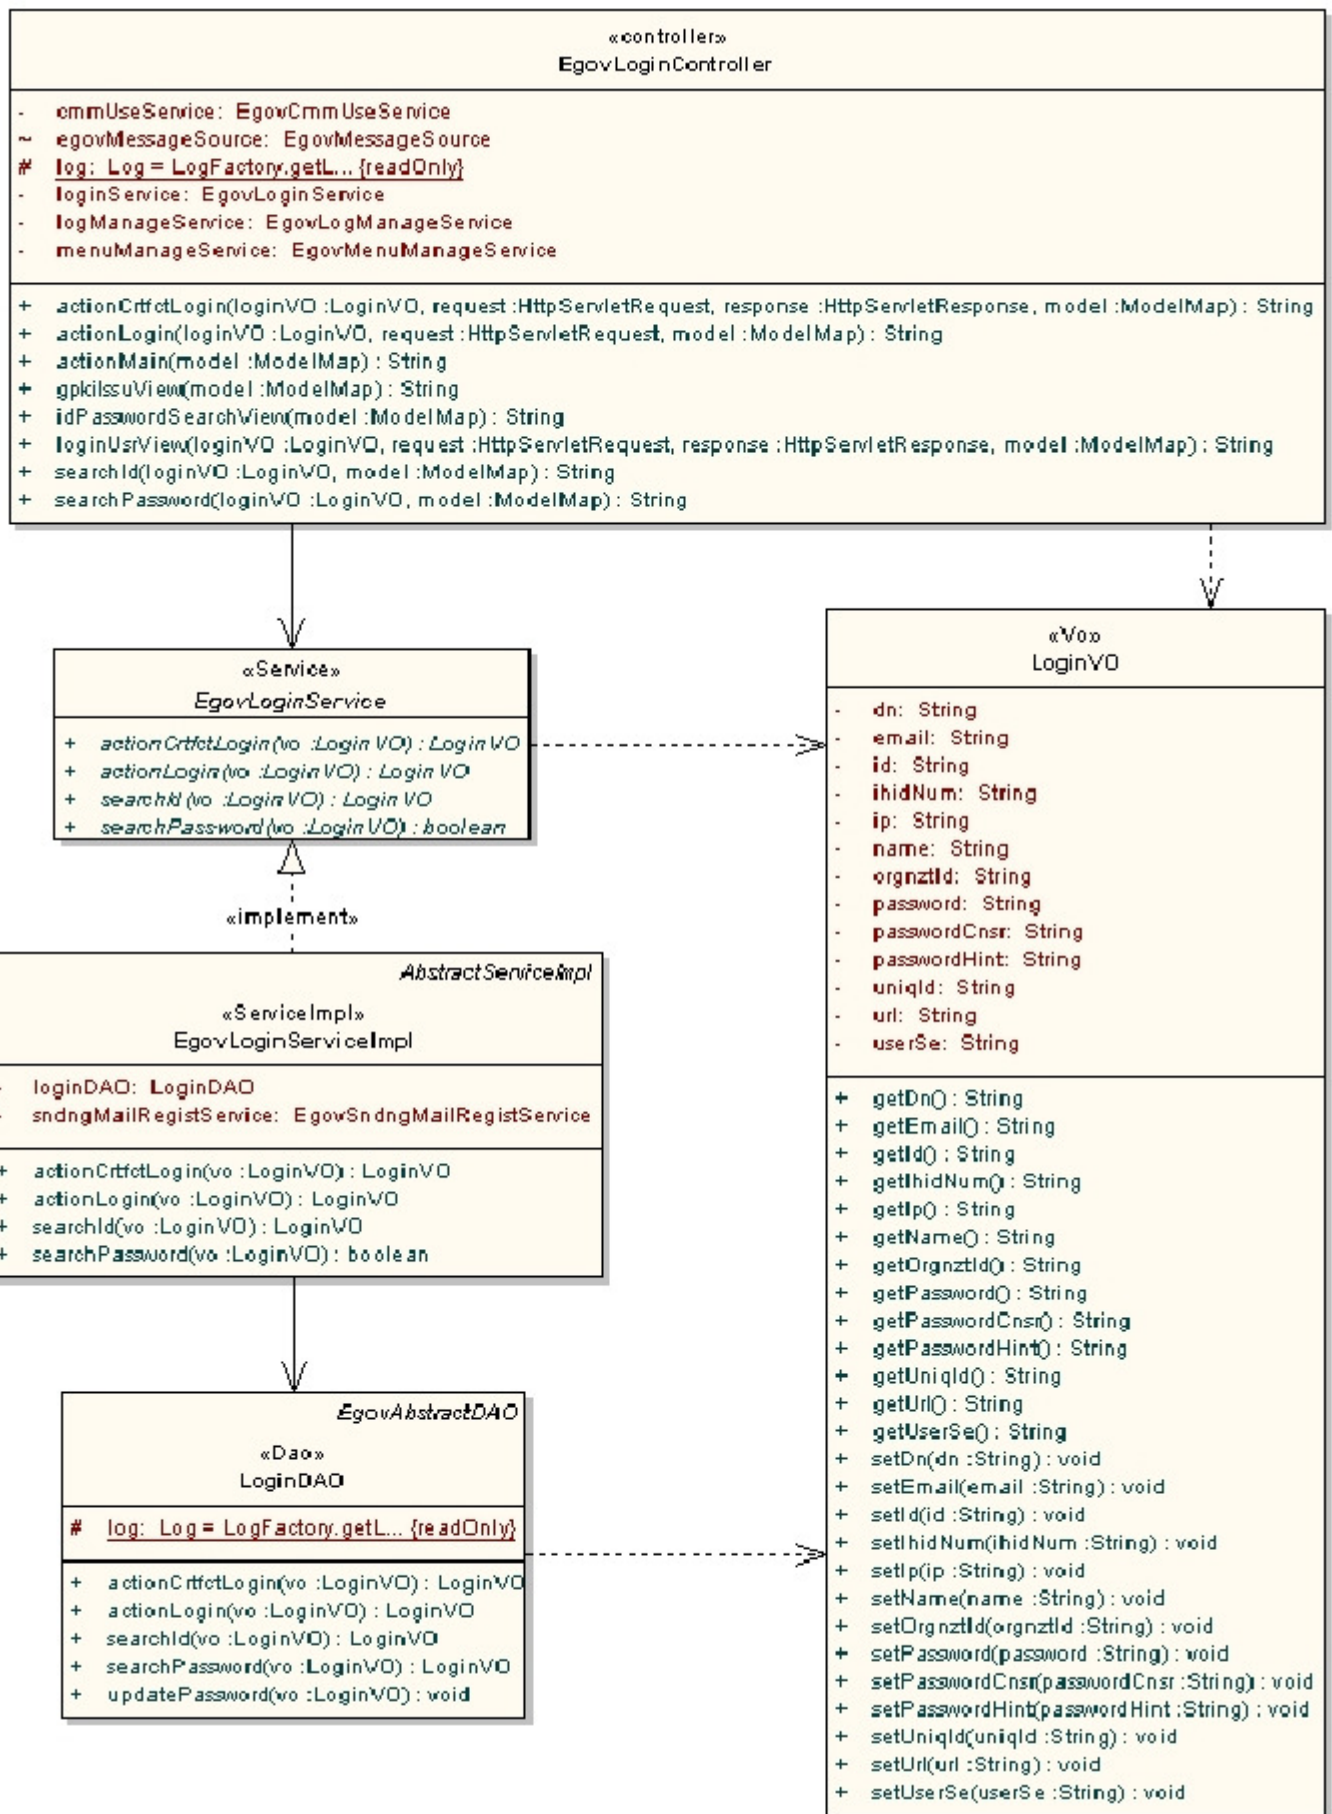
«controller»
EgovLoginController

- cmmUseService: EgovCmmUseService
~ egovMessageSource: EgovMessageSource
# log: Log = LogFactory.getL... {readOnly}
- loginService: EgovLoginService
- logManageService: EgovLogManageService
- menuManageService: EgovMenuManageService

+ actionCrtfctLogin(loginVO :LoginVO, request :HttpServletRequest, response :HttpServletResponse, model :ModelMap) : String
+ actionLogin(loginVO :LoginVO, request :HttpServletRequest, model :ModelMap) : String
+ actionMain(model :ModelMap) : String
+ gpkiIssuView(model :ModelMap) : String
+ idPasswordSearchView(model :ModelMap) : String
+ loginUsrView(loginVO :LoginVO, request :HttpServletRequest, response :HttpServletResponse, model :ModelMap) : String
+ searchId(loginVO :LoginVO, model :ModelMap) : String
+ searchPassword(loginVO :LoginVO, model :ModelMap) : String

«Service»
EgovLoginService

+ actionCrtfctLogin(vo :LoginVO) : LoginVO
+ actionLogin(vo :LoginVO) : LoginVO
+ searchId(vo :LoginVO) : LoginVO
+ searchPassword(vo :LoginVO) : boolean

«implement»

AbstractServiceImpl
«ServiceImpl»
EgovLoginServiceImpl

- loginDAO: LoginDAO
- sndngMailRegistService: EgovSndngMailRegistService

+ actionCrtfctLogin(vo :LoginVO) : LoginVO
+ actionLogin(vo :LoginVO) : LoginVO
+ searchId(vo :LoginVO) : LoginVO
+ searchPassword(vo :LoginVO) : boolean

EgovAbstractDAO
«Dao»
LoginDAO

# log: Log = LogFactory.getL... {readOnly}

+ actionCrtfctLogin(vo :LoginVO) : LoginVO
+ actionLogin(vo :LoginVO) : LoginVO
+ searchId(vo :LoginVO) : LoginVO
+ searchPassword(vo :LoginVO) : LoginVO
+ updatePassword(vo :LoginVO) : void

«Vo»
LoginVO

- dn: String
- email: String
- id: String
- ihidNum: String
- ip: String
- name: String
- orgnztId: String
- password: String
- passwordCnsr: String
- passwordHint: String
- uniqId: String
- url: String
- userSe: String

+ getDn() : String
+ getEmail() : String
+ getId() : String
+ getIhidNum() : String
+ getIp() : String
+ getName() : String
+ getOrgnztId() : String
+ getPassword() : String
+ getPasswordCnsr() : String
+ getPasswordHint() : String
+ getUniqId() : String
+ getUrl() : String
+ getUserSe() : String
+ setDn(dn :String) : void
+ setEmail(email :String) : void
+ setId(id :String) : void
+ setIhidNum(ihidNum :String) : void
+ setIp(ip :String) : void
+ setName(name :String) : void
+ setOrgnztId(orgnztId :String) : void
+ setPassword(password :String) : void
+ setPasswordCnsr(passwordCnsr :String) : void
+ setPasswordHint(passwordHint :String) : void
+ setUniqId(uniqId :String) : void
+ setUrl(url :String) : void
+ setUserSe(userSe :String) : void